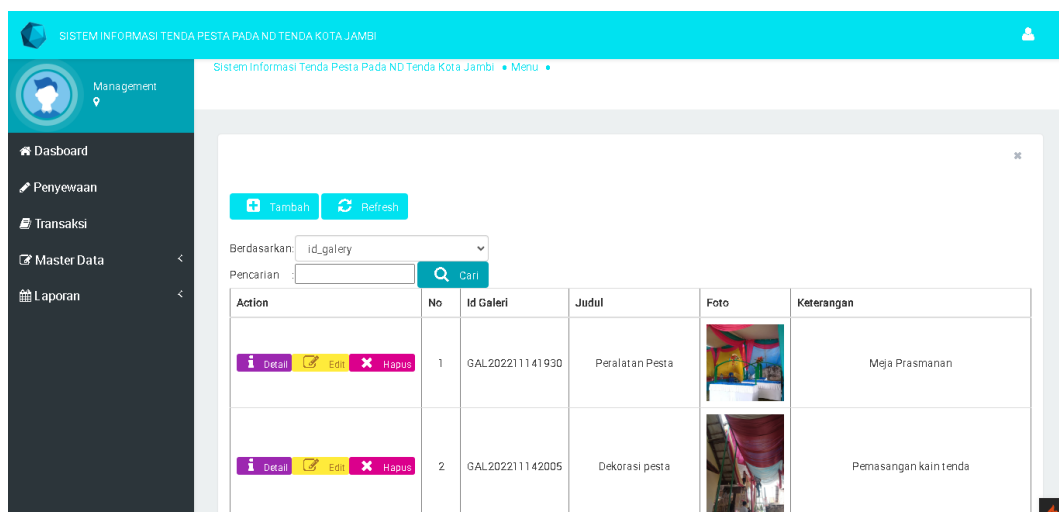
SISTEM INFORMASI TENDA PESTA PADA ND TENDA KOTA JAMBI

Management

Dasboard
Penyewaan
Transaksi
Master Data
Laporan

Sistem Informasi Tenda Pesta Pada ND Tenda Kota Jambi • Menu •

Tambah Refresh

Berdasarkan: id_galery
Pencarian : Cari

| Action | No | Id Galeri | Judul | Foto | Keterangan |
|---|---|---|---|---|---|
| Detail Edit Hapus | 1 | GAL202211141930 | Peralatan Pesta | | Meja Prasmanan |
| Detail Edit Hapus | 2 | GAL202211142005 | Dekorasi pesta | | Pemasangan kain tenda |